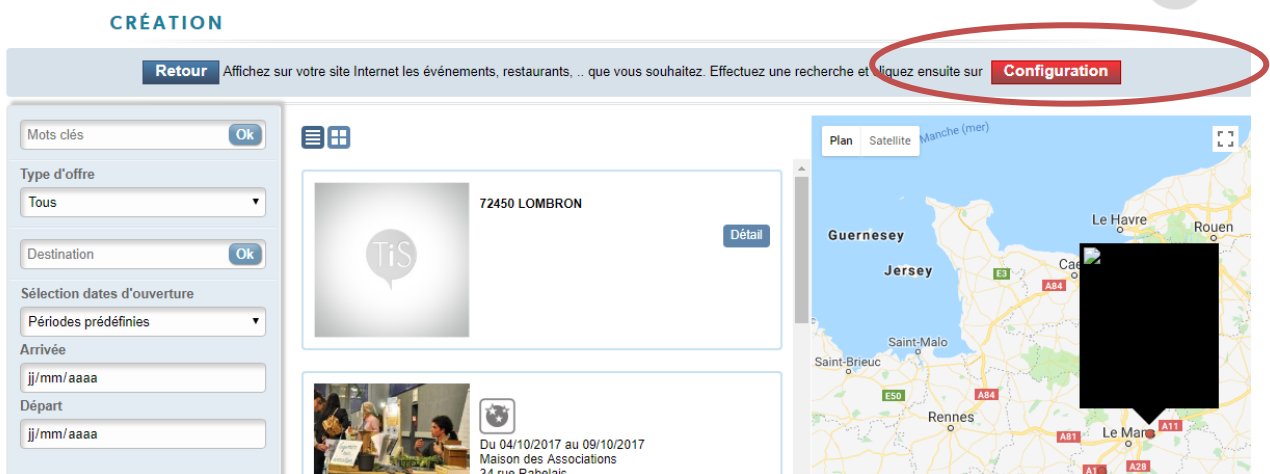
CRÉATION

Retour Affichez sur votre site Internet les événements, restaurants, .. que vous souhaitez. Effectuez une recherche et cliquez ensuite sur Configuration

Mots clés Ok

Type d'offre

Tous

Destination Ok

Sélection dates d'ouverture

Périodes prédéfinies

Arrivée

jj/mm/aaaa

Départ

jj/mm/aaaa

TiS

72450 LOMBRON

Détail

Du 04/10/2017 au 09/10/2017
Maison des Associations
34 rue Rabelais

Plan Satellite

Manche (mer)

Guernesey

Jersey

Le Havre

Rouen

Cae

E3

A84

Saint-Malo

Saint-Brieuc

E50

A84

Rennes

A81

Le Mans

A11

A28

A1